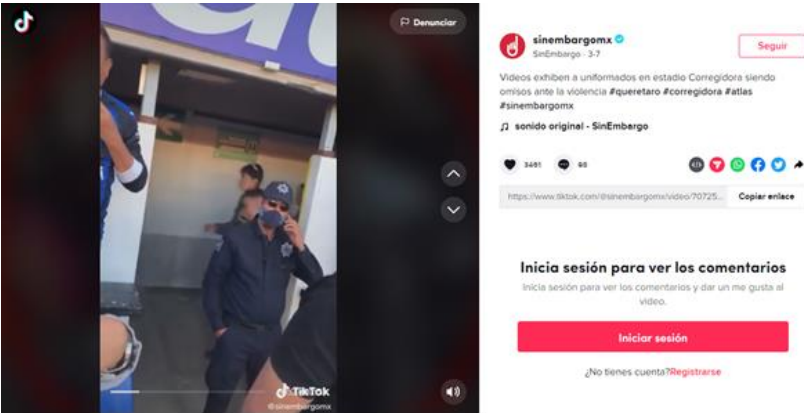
Denunciar

sinembargomx
SinEmbargo · 3-7

Seguir

Videos exhiben a uniformados en estadio Corregidora siendo omisos ante la violencia #queretaro #corregidora #atlas #sinembargomx

♫ sonido original - SinEmbargo

3481 96

https://www.tiktok.com/@sinembargomx/video/70725...

Copiar enlace

Inicia sesión para ver los comentarios

Inicia sesión para ver los comentarios y dar un me gusta al video.

Iniciar sesión

¿No tienes cuenta? Registrarse

TikTok
@sinembargomx